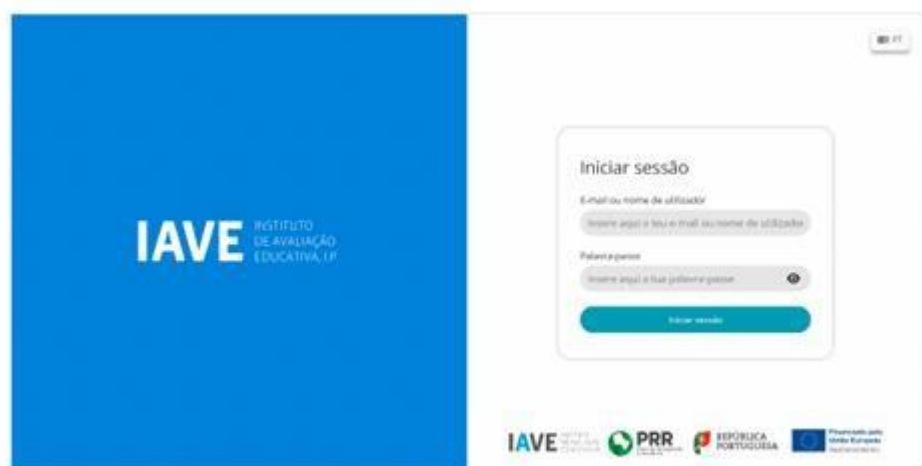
PT

IAVE INSTITUTO DE AVALIAÇÃO EDUCATIVA, I.P.

Iniciar sessão

E-mail ou nome de utilizador

Insere aqui o teu e-mail ou nome de utilizador

Palavra-passe

Insere aqui a tua palavra-passe

Iniciar sessão

IAVE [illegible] PRR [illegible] REPÚBLICA PORTUGUESA Financiado pela União Europeia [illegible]